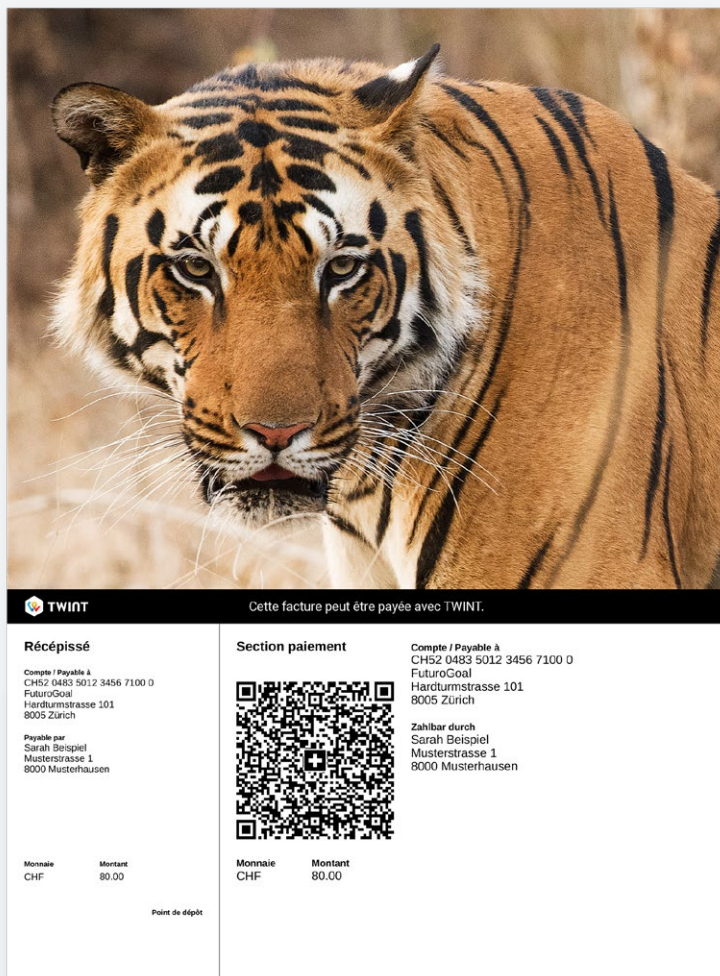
TWINT

Cette facture peut être payée avec TWINT.

Récépissé

Compte / Payable à
CH52 0483 5012 3456 7100 0
FuturoGoal
Hardturmstrasse 101
8005 Zürich

Payable par
Sarah Beispiel
Musterstrasse 1
8000 Musterhausen

| Monnaie | Montant |
|---|---|
| CHF | 80.00 |

Point de dépôt

Section paiement

| Monnaie | Montant |
|---|---|
| CHF | 80.00 |

Compte / Payable à
CH52 0483 5012 3456 7100 0
FuturoGoal
Hardturmstrasse 101
8005 Zürich

Zahlbar durch
Sarah Beispiel
Musterstrasse 1
8000 Musterhausen